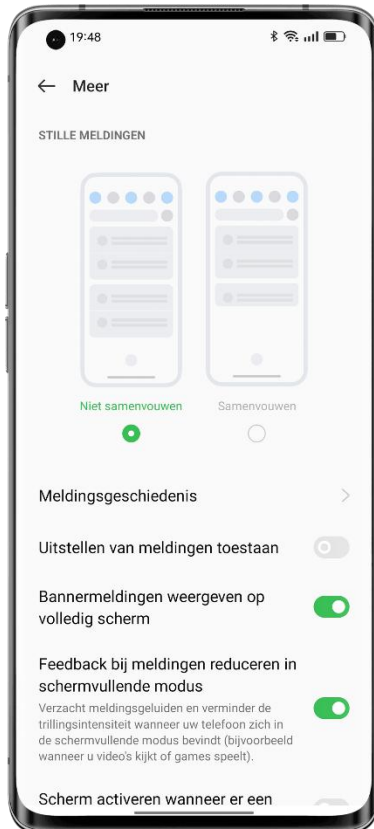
19:48

Meer

STILLE MELDINGEN

Niet samenvouwen

Samenvouwen

Meldingsgeschiedenis

Uitstellen van meldingen toestaan

Bannermeldingen weergeven op volledig scherm

Feedback bij meldingen reduceren in schermvullende modus

Verzacht meldingsgeluiden en verminder de trillingsintensiteit wanneer uw telefoon zich in de schermvullende modus bevindt (bijvoorbeeld wanneer u video's kijkt of games speelt).

Scherm activeren wanneer er een